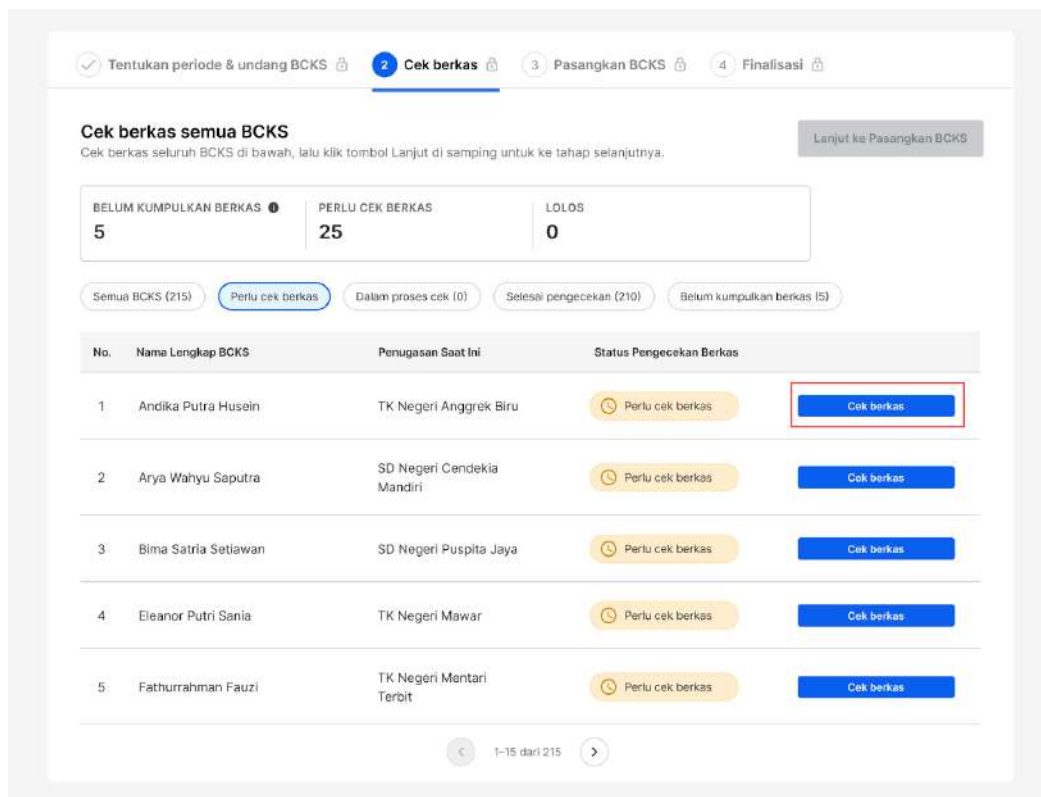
Tentukan periode & undang BCKS 2 Cek berkas 3 Pasangkan BCKS 4 Finalisasi

Cek berkas semua BCKS
Cek berkas seluruh BCKS di bawah, lalu klik tombol Lanjut di samping untuk ke tahap selanjutnya.

Lanjut ke Pasangkan BCKS

BELUM KUMPULKAN BERKAS
5

PERLU CEK BERKAS
25

LOLOS
0

Semua BCKS (215) Perlu cek berkas Dalam proses cek (0) Selesai pengecekan (210) Belum kumpulkan berkas (5)

| No. | Nama Lengkap BCKS | Penugasan Saat Ini | Status Pengecekan Berkas | |
|---|---|---|---|---|
| 1 | Andika Putra Husein | TK Negeri Anggrek Biru | Perlu cek berkas | Cek berkas |
| 2 | Arya Wahyu Saputra | SD Negeri Cendekia Mandiri | Perlu cek berkas | Cek berkas |
| 3 | Bima Satria Setiawan | SD Negeri Puspita Jaya | Perlu cek berkas | Cek berkas |
| 4 | Eleanor Putri Sania | TK Negeri Mawar | Perlu cek berkas | Cek berkas |
| 5 | Fathurrahman Fauzi | TK Negeri Mentari Terbit | Perlu cek berkas | Cek berkas |

1-15 dari 215